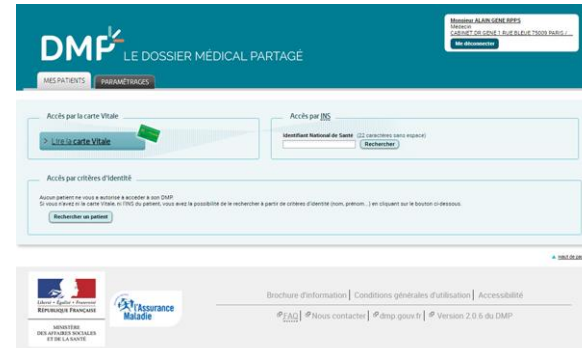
DMP LE DOSSIER MÉDICAL PARTAGÉ

Monsieur ALAIN GENE RPPS
Médecin
CABINET DR GENE 1 RUE BLEUE 75009 PARIS / ...
Me déconnecter

MES PATIENTS | PARAMÉTRAGES

Accès par la carte Vitale

> Lire la carte Vitale

Accès par INS

Identifiant National de Santé (22 caractères sans espace)

Rechercher

Accès par critères d'identité

Aucun patient ne vous a autorisé à accéder à son DMP.
Si vous n'avez ni la carte Vitale, ni l'INS du patient, vous avez la possibilité de le rechercher à partir de critères d'identité (nom, prénom...) en cliquant sur le bouton ci-dessous.

Rechercher un patient

▲ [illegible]

Liberté • Égalité • Fraternité
RÉPUBLIQUE FRANÇAISE
MINISTÈRE DES AFFAIRES SOCIALES ET DE LA SANTÉ

L'Assurance Maladie

Brochure d'information | Conditions générales d'utilisation | Accessibilité

FAQ | Nous contacter | dmp.gouv.fr | Version 2.0.6 du DMP